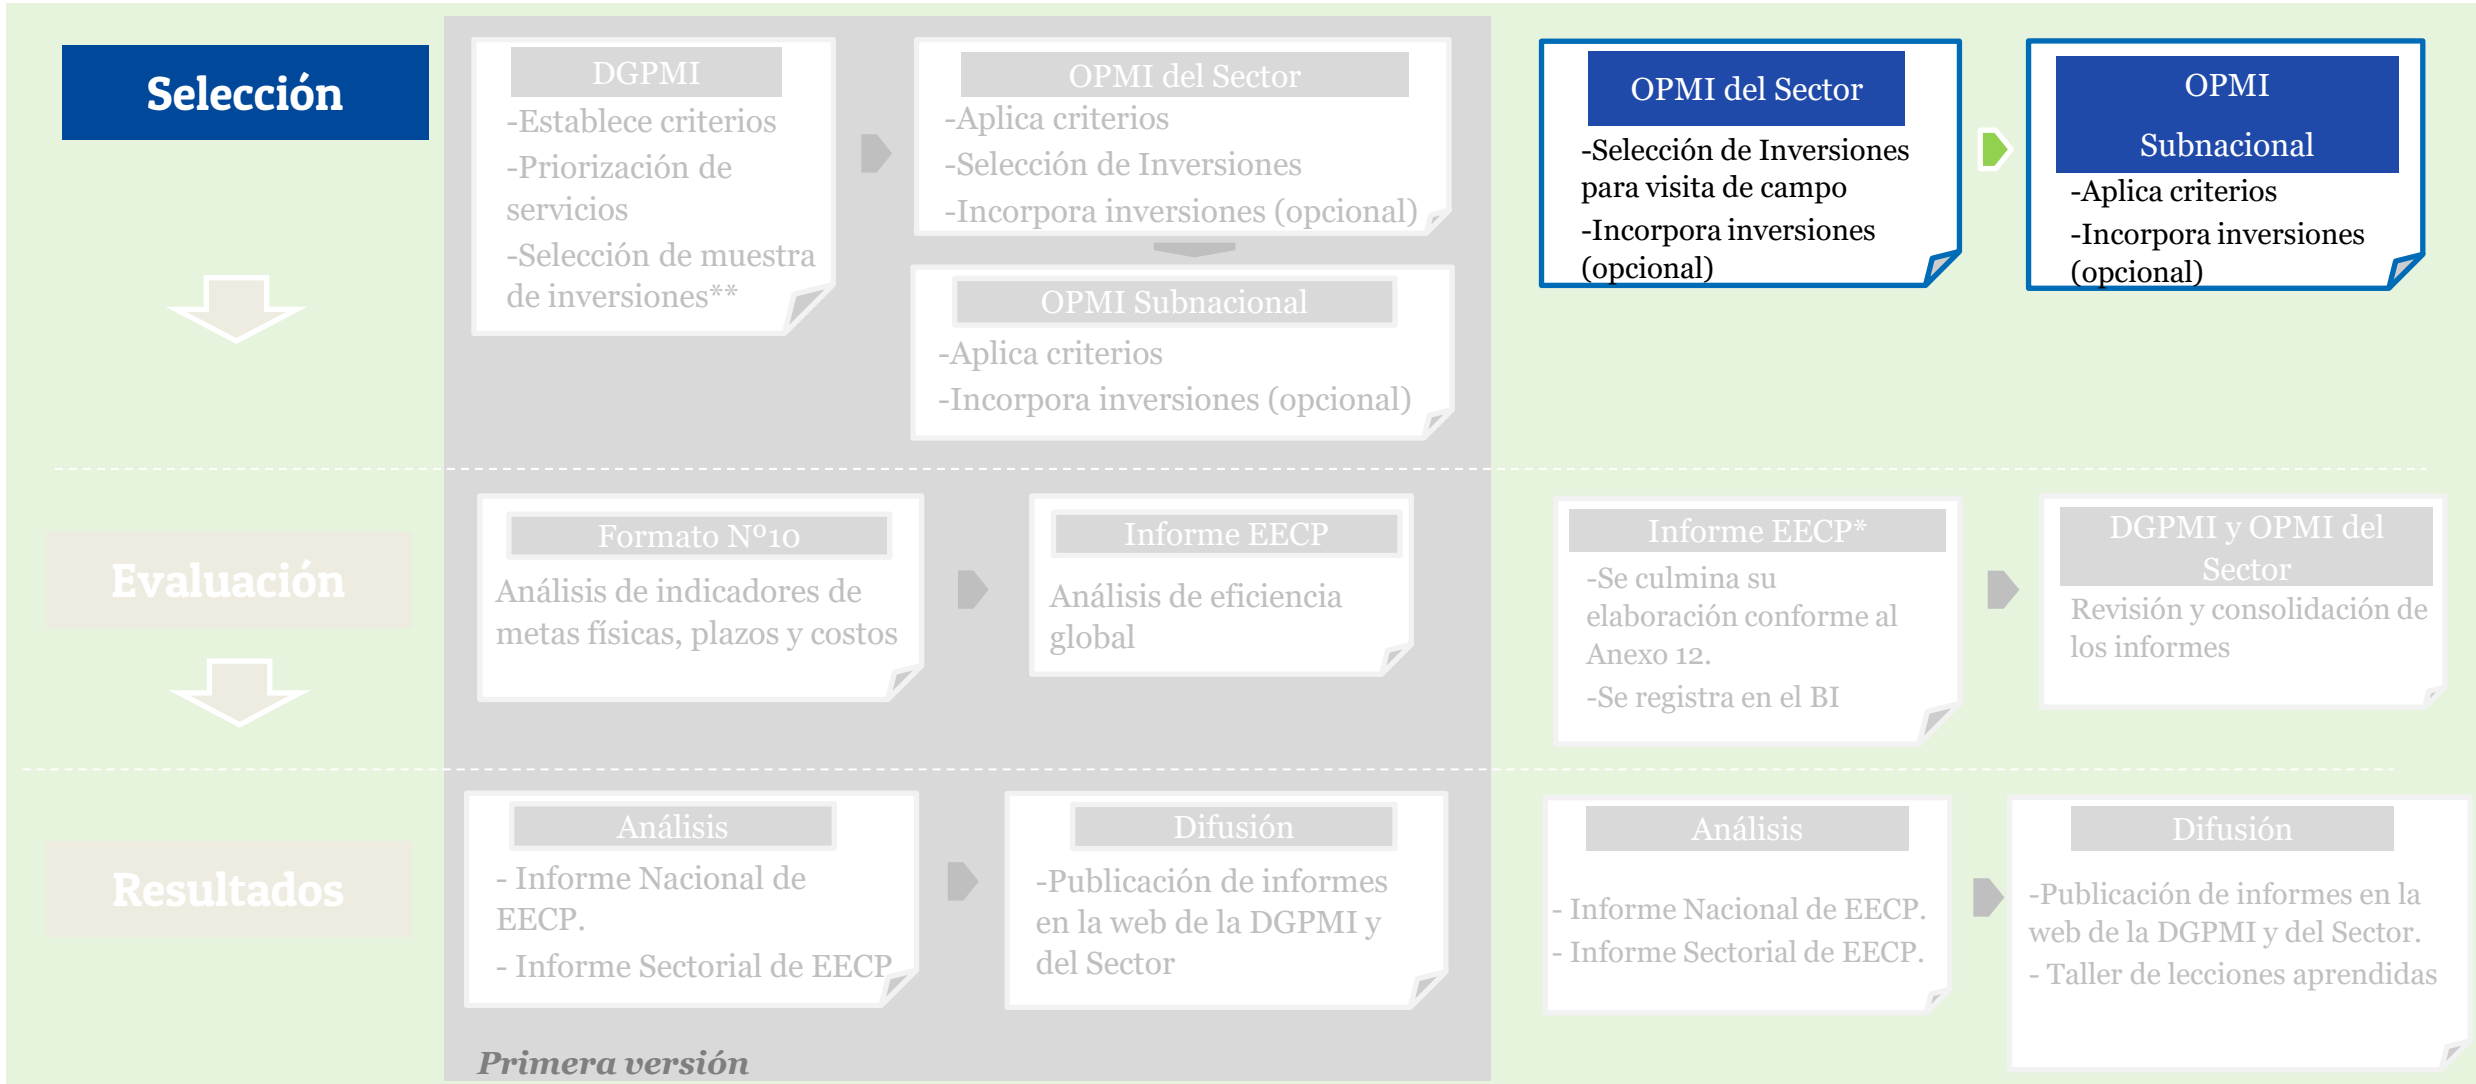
Selección

DGPMI
-Establece criterios
-Priorización de servicios
-Selección de muestra de inversiones**

OPMI del Sector
-Aplica criterios
-Selección de Inversiones
-Incorpora inversiones (opcional)

OPMI Subnacional
-Aplica criterios
-Incorpora inversiones (opcional)

OPMI del Sector
-Selección de Inversiones para visita de campo
-Incorpora inversiones (opcional)

OPMI Subnacional
-Aplica criterios
-Incorpora inversiones (opcional)

Evaluación

Formato N°10
Análisis de indicadores de metas físicas, plazos y costos

Informe EECP
Análisis de eficiencia global

Informe EECP*
-Se culmina su elaboración conforme al Anexo 12.
-Se registra en el BI

DGPMI y OPMI del Sector
Revisión y consolidación de los informes

Resultados

Análisis
- Informe Nacional de EECP.
- Informe Sectorial de EECP

Difusión
-Publicación de informes en la web de la DGPMI y del Sector

Análisis
- Informe Nacional de EECP.
- Informe Sectorial de EECP.

Difusión
-Publicación de informes en la web de la DGPMI y del Sector.
- Taller de lecciones aprendidas

Primera versión